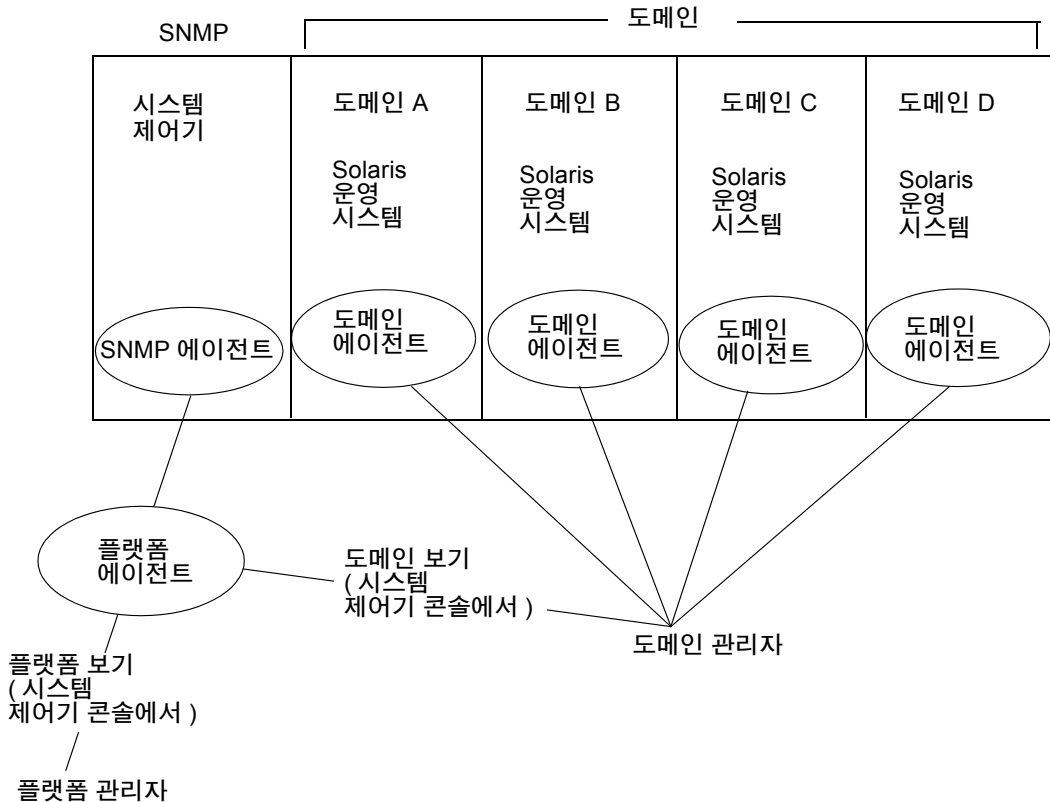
SNMP

도메인

시스템 제어기

도메인 A

Solaris 운영 시스템

도메인 B

Solaris 운영 시스템

도메인 C

Solaris 운영 시스템

도메인 D

Solaris 운영 시스템

SNMP 에이전트

도메인 에이전트

도메인 에이전트

도메인 에이전트

도메인 에이전트

플랫폼 에이전트

도메인 보기 ( 시스템 제어기 콘솔에서 )

도메인 관리자

플랫폼 보기 ( 시스템 제어기 콘솔에서 )

플랫폼 관리자